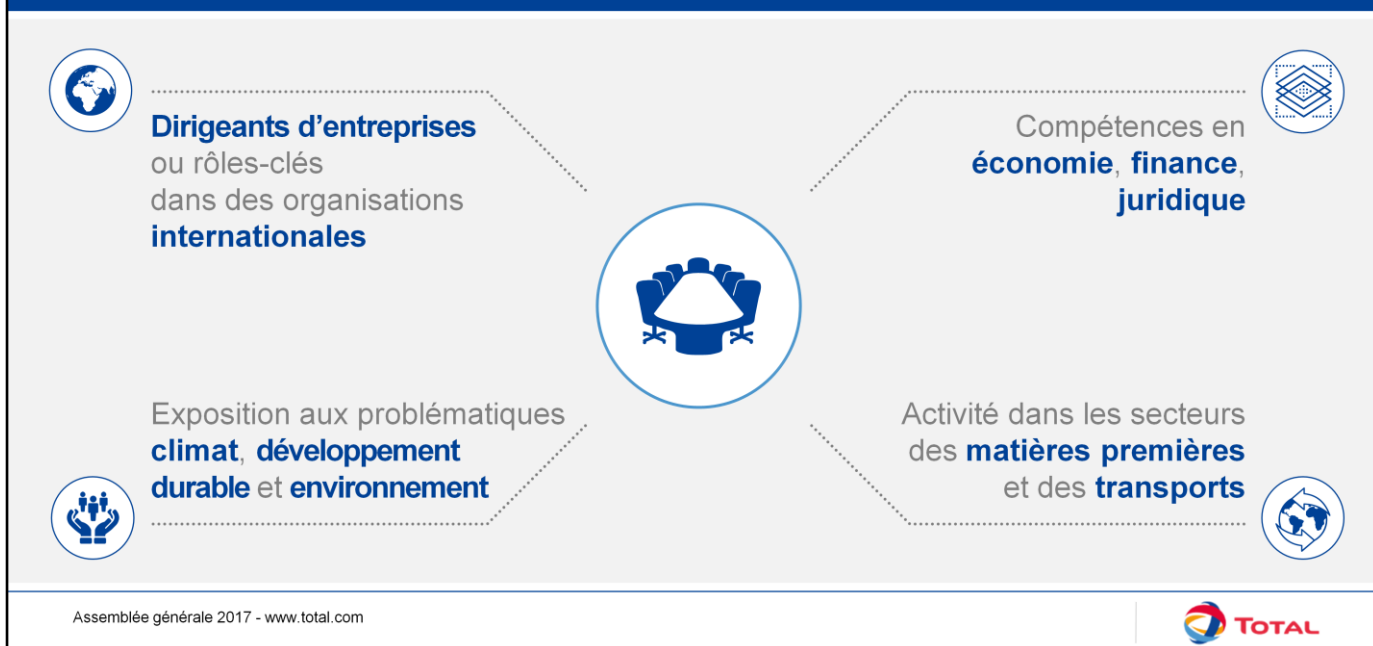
Dirigeants d’entreprises ou rôles-clés dans des organisations internationales

Compétences en économie, finance, juridique

Exposition aux problématiques climat, développement durable et environnement

Activité dans les secteurs des matières premières et des transports

Assemblée générale 2017 - www.total.com

TOTAL